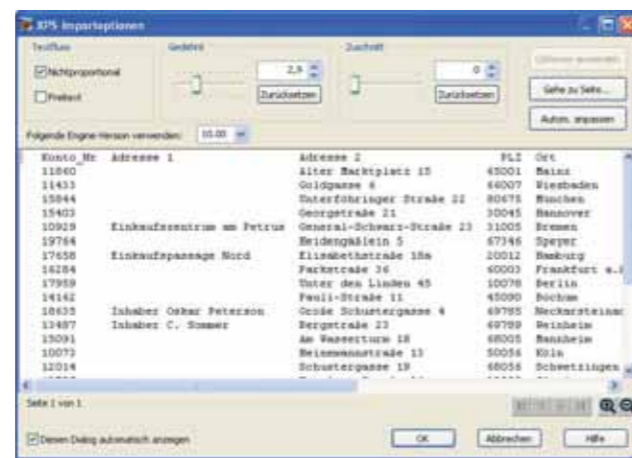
XPS Importoptionen

Textfluss

Nichtproportional

Freitext

Gedehnt

2,9

Zurücksetzen

Zuschnitt

0

Zurücksetzen

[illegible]

Gehe zu Seite...

Autom. anpassen

Folgende Engine-Version verwenden: 10.00

| Konto_Nr | Adresse 1 | Adresse 2 | PLZ | Ort |
|---|---|---|---|---|
| 11860 | | Alter Marktplatz 15 | 65001 | Mainz |
| 11433 | | Goldgasse 6 | 66007 | Wiesbaden |
| 15844 | | Unterföhringer Straße 22 | 80675 | München |
| 15403 | | Georgstraße 21 | 30045 | Hannover |
| 10929 | Einkaufszentrum am Petrus | General-Schwarz-Straße 23 | 31005 | Bremen |
| 19764 | | Heidengäßlein 5 | 67346 | Speyer |
| 17658 | Einkaufspassage Nord | Elisabethstraße 18a | 20012 | Hamburg |
| 16284 | | Parkstraße 36 | 60003 | Frankfurt a.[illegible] |
| 17959 | | Unter den Linden 45 | 10078 | Berlin |
| 14162 | | Pauli-Straße 11 | 45090 | Bochum |
| 18635 | Inhaber Oskar Peterson | Große Schustergasse 4 | 69785 | Neckarsteinac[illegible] |
| 13487 | Inhaber C. Sommer | Bergstraße 23 | 69789 | Weinheim |
| 15091 | | Am Wasserturm 18 | 68005 | Mannheim |
| 10073 | | Heinzemannstraße 13 | 50056 | Köln |
| 12014 | | Schustergasse 19 | 68056 | Schwetzingen |

Seite 1 von 1

Diesen Dialog automatisch anzeigen

OK

Abbrechen

Hilfe